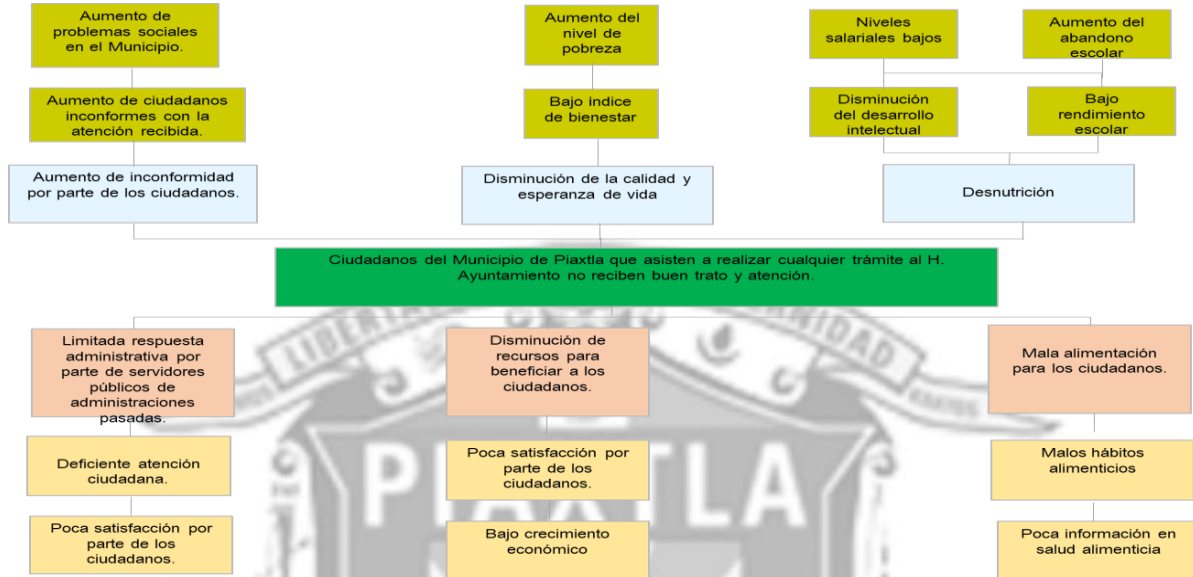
Aumento de problemas sociales en el Municipio.

Aumento de ciudadanos inconformes con la atención recibida.

Aumento de inconformidad por parte de los ciudadanos.

Aumento del nivel de pobreza

Bajo índice de bienestar

Disminución de la calidad y esperanza de vida

Niveles salariales bajos

Aumento del abandono escolar

Disminución del desarrollo intelectual

Bajo rendimiento escolar

Desnutrición

Ciudadanos del Municipio de Piaxtla que asisten a realizar cualquier trámite al H. Ayuntamiento no reciben buen trato y atención.

Limitada respuesta administrativa por parte de servidores públicos de administraciones pasadas.

Deficiente atención ciudadana.

Poca satisfacción por parte de los ciudadanos.

Disminución de recursos para beneficiar a los ciudadanos.

Poca satisfacción por parte de los ciudadanos.

Bajo crecimiento económico

Mala alimentación para los ciudadanos.

Malos hábitos alimenticios

Poca información en salud alimenticia

LIBERTAD
IGUALDAD
PIAXTLA